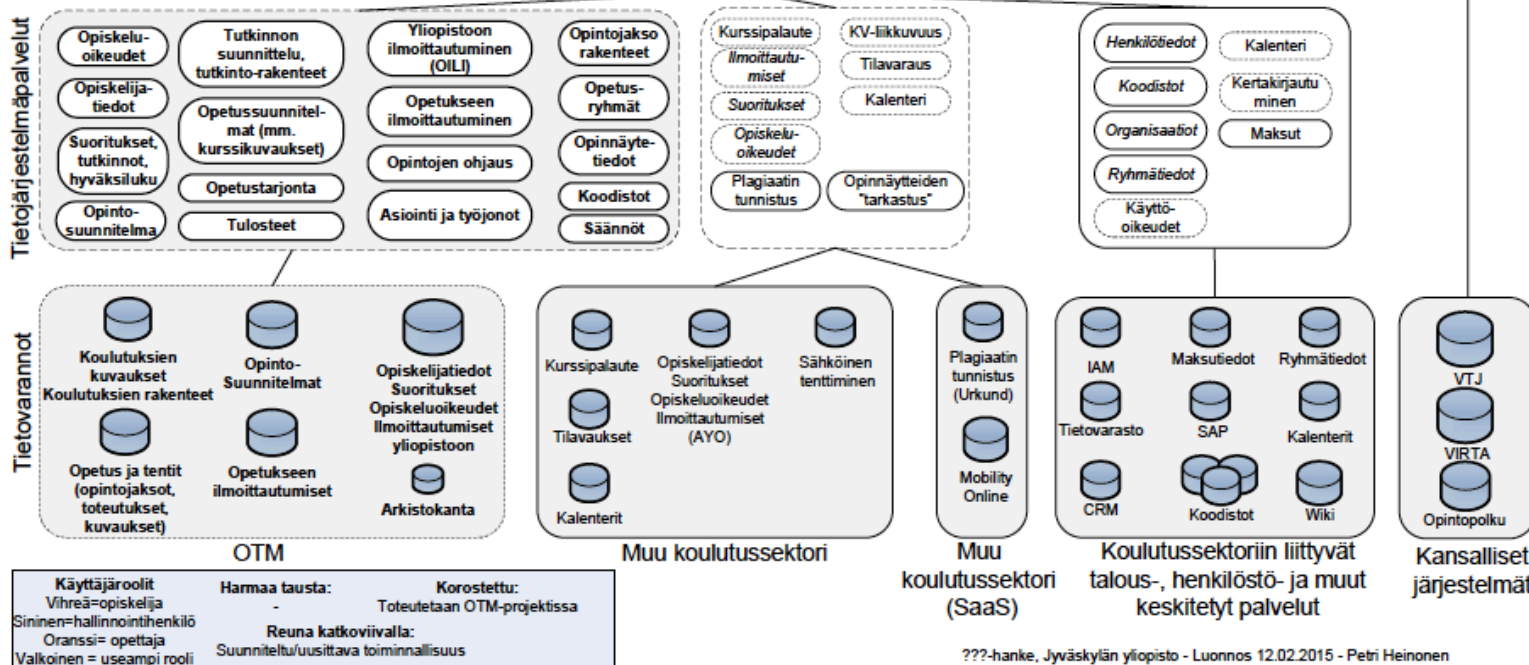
Tietojärjestelmäpalvelut

Opiskeluoikeudet

Opiskelijatiedot

Suoritukset, tutkinnot, hyväksiluku

Opintosuunnitelma

Tutkinnon suunnittelu, tutkinto-rakenteet

Opetussuunnitelmat (mm. kurssikuvaukset)

Opetustarjonta

Tulosteet

Yliopistoon ilmoittautuminen (OILI)

Opetukseen ilmoittautuminen

Opintojen ohjaus

Asiointi ja työjonot

Opintojakso rakenteet

Opetusryhmät

Opinnäytetiedot

Koodistot

Säännöt

Kurssipalaute

Ilmoittautumiset

Suoritukset

Opiskeluoikeudet

KV-liikkuvuus

Tilavaraus

Kalenteri

Plagiaatin tunnistus

Opinnäytteiden "tarkastus"

Henkilötiedot

Koodistot

Organisaatiot

Ryhmätiedot

Käyttöoikeudet

Kalenteri

Kertakirjautuminen

Maksut

Tietovarannot

Koulutuksien kuvaukset Koulutuksien rakenteet

Opinto-Suunnitelmat

Opiskelijatiedot Suoritukset Opiskeluoikeudet Ilmoittautumiset yliopistoon

Opetus ja tentit (opintojaksot, toteutukset, kuvaukset)

Opetukseen ilmoittautumiset

Arkistokanta

OTM

Kurssipalaute

Opiskelijatiedot Suoritukset Opiskeluoikeudet Ilmoittautumiset (AYO)

Sähköinen tenttiminen

Tilavaukset

Kalenterit

Muu koulutussektori

Plagiaatin tunnistus (Urkund)

Mobility Online

Muu koulutussektori (SaaS)

IAM

Maksutiedot

Ryhmätiedot

Tietovarasto

SAP

Kalenterit

CRM

Koodistot

Wiki

Koulutussektoriin liittyvät talous-, henkilöstö- ja muut keskitetyt palvelut

VTJ

VIRTA

Opintopolku

Kansalliset järjestelmät

Käyttäjäroolit
Vihreä=opiskelija
Sininen=hallinnointihenkilö
Oranssi= opettaja
Valkoinen = useampi rooli

Harmaa tausta:
-

Korostettu:
Toteutetaan OTM-projektissa

Reuna katkoviivalla:
Suunniteltu/uusittava toiminnallisuus

???-hanke, Jyväskylän yliopisto - Luonnos 12.02.2015 - Petri Heinonen